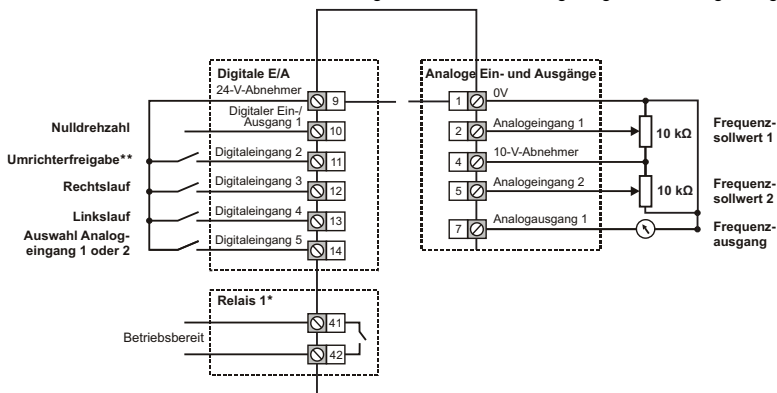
Digitale E/A
24-V-Abnehmer
9
Digitaler Ein-/ Ausgang 1
10
Digitaleingang 2
11
Digitaleingang 3
12
Digitaleingang 4
13
Digitaleingang 5
14

Nulldrehzahl
Umrichterfreigabe**
Rechtslauf
Linkslauf
Auswahl Analogeingang 1 oder 2

Analoge Ein- und Ausgänge
1
0V
2
Analogeingang 1
4
10-V-Abnehmer
5
Analogeingang 2
7
Analogausgang 1

10 kΩ
10 kΩ

Frequenzsollwert 1
Frequenzsollwert 2
Frequenzausgang

Relais 1*
41
42
Betriebsbereit